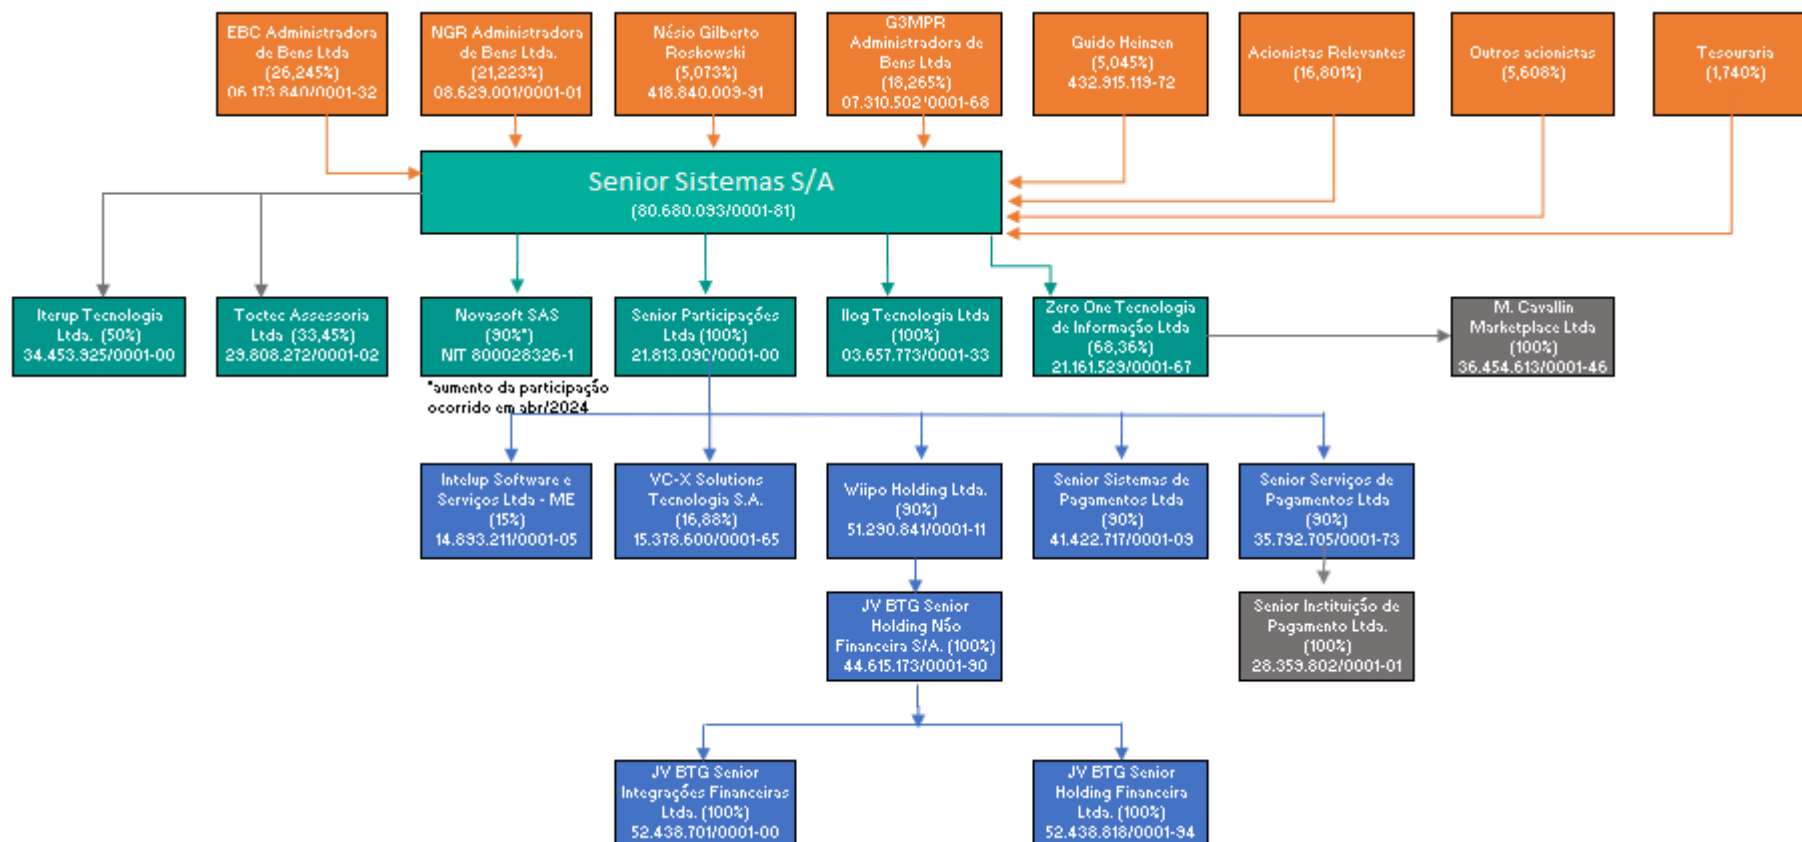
EBC Administradora de Bens Ltda (26,245%) 06.173.840/0001-32

NGR Administradora de Bens Ltda. (21,223%) 08.629.001/0001-01

Nésio Gilberto Roskowski (5,073%) 418.840.009-91

G3MPR Administradora de Bens Ltda (18,265%) 07.310.502/0001-68

Guido Heinzen (5,045%) 432.915.119-72

Acionistas Relevantes (16,801%)

Outros acionistas (5,608%)

Tesouraria (1,740%)

Senior Sistemas S/A
(80.680.093/0001-81)

Iterup Tecnologia Ltda. (50%) 34.453.925/0001-00

Toctec Assessoria Ltda (33,45%) 29.808.272/0001-02

Novasoft SAS (90%*) NIT 800028326-1

*aumento da participação ocorrido em abr/2024

Senior Participações Ltda (100%) 21.813.090/0001-00

Ilog Tecnologia Ltda (100%) 03.657.773/0001-33

Zero One Tecnologia de Informação Ltda (68,36%) 21.161.529/0001-67

M. Cavallin Marketplace Ltda (100%) 36.454.613/0001-46

Intelup Software e Serviços Ltda - ME (15%) 14.893.211/0001-05

VC-X Solutions Tecnologia S.A. (16,88%) 15.378.600/0001-65

Wiipo Holding Ltda. (90%) 51.290.841/0001-11

Senior Sistemas de Pagamentos Ltda (90%) 41.422.717/0001-09

Senior Serviços de Pagamentos Ltda (90%) 35.792.705/0001-73

JV BTG Senior Holding Não Financeira S/A. (100%) 44.615.173/0001-90

Senior Instituição de Pagamento Ltda. (100%) 28.359.802/0001-01

JV BTG Senior Integrações Financeiras Ltda. (100%) 52.438.701/0001-00

JV BTG Senior Holding Financeira Ltda. (100%) 52.438.818/0001-94